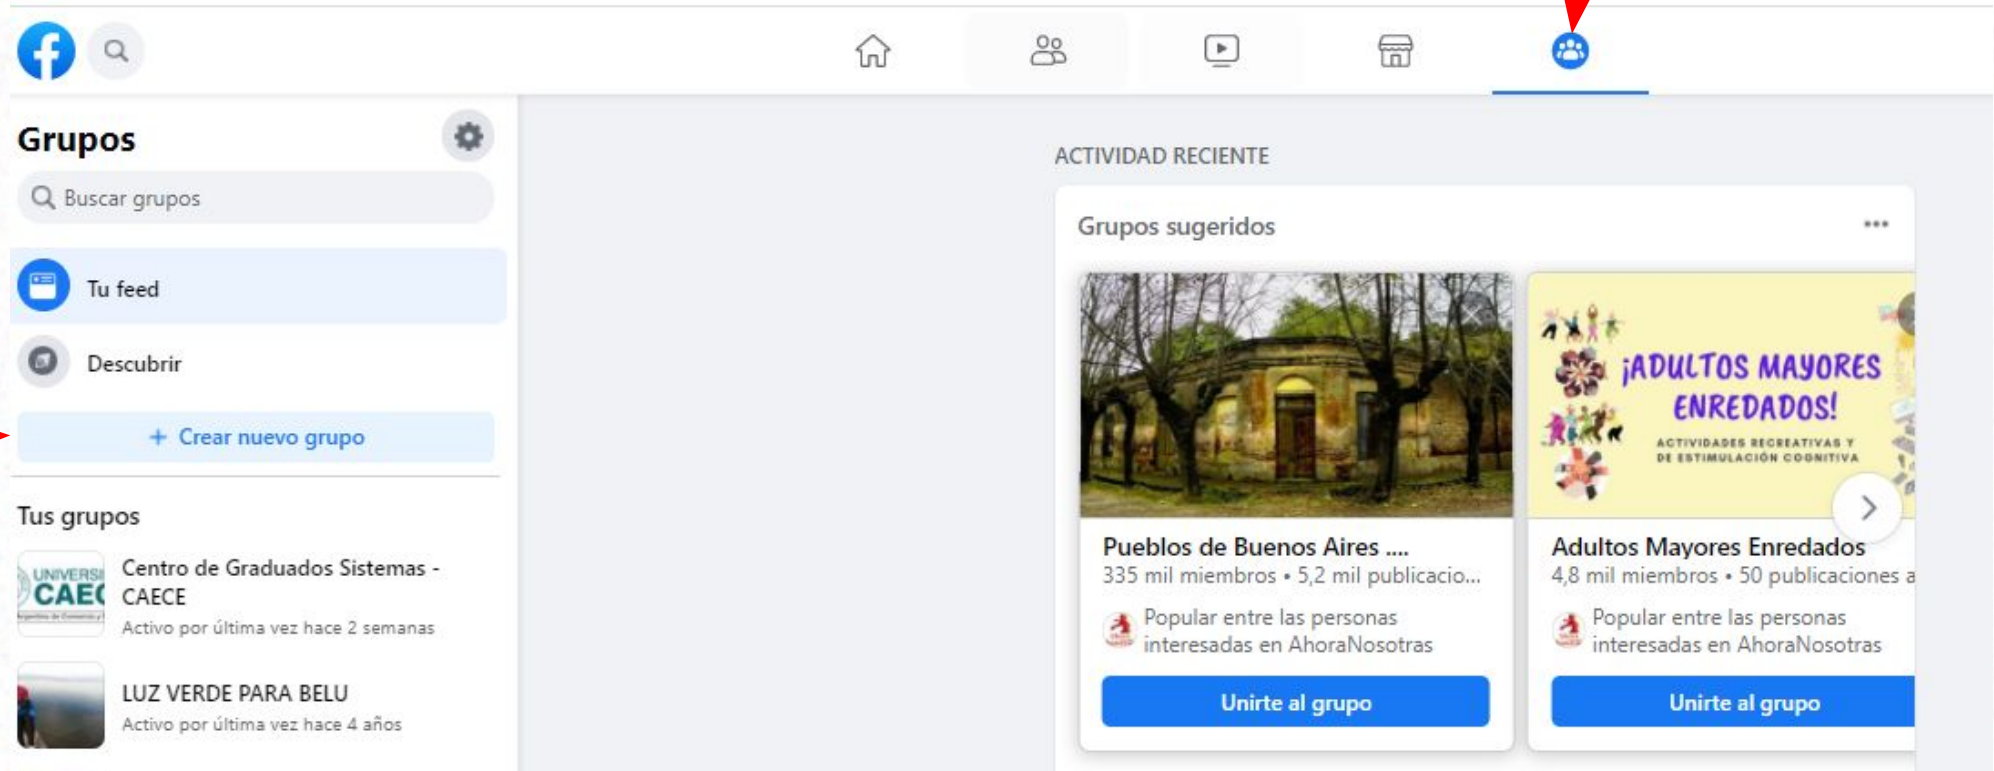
Grupos

Buscar grupos

Tu feed

Descubrir

+ Crear nuevo grupo

Tus grupos

UNIVERSI CAEC

Centro de Graduados Sistemas - CAECE
Activo por última vez hace 2 semanas

LUZ VERDE PARA BELU
Activo por última vez hace 4 años

ACTIVIDAD RECIENTE

Grupos sugeridos

•••

Pueblos de Buenos Aires ....
335 mil miembros • 5,2 mil publicacio...
Popular entre las personas interesadas en AhoraNosotras
Unirte al grupo

¡ADULTOS MAYORES ENREDADOS!
ACTIVIDADES RECREATIVAS Y DE ESTIMULACIÓN COGNITIVA

Adultos Mayores Enredados
4,8 mil miembros • 50 publicaciones a
Popular entre las personas interesadas en AhoraNosotras
Unirte al grupo